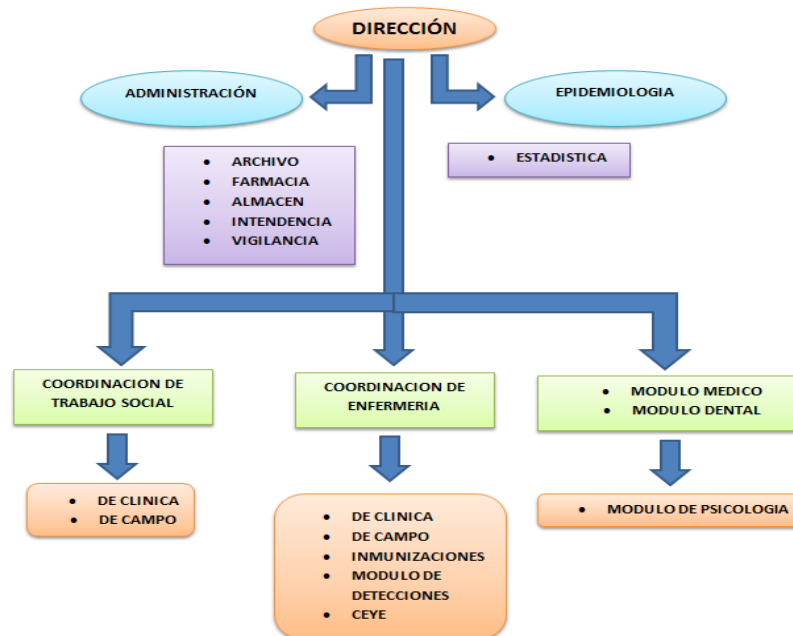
DIRECCIÓN

ADMINISTRACIÓN

EPIDEMIOLOGIA

- ARCHIVO
- FARMACIA
- ALMACEN
- INTENDENCIA
- VIGILANCIA

- ESTADISTICA

COORDINACION DE TRABAJO SOCIAL

COORDINACION DE ENFERMERIA

- MODULO MEDICO
- MODULO DENTAL

- DE CLINICA
- DE CAMPO

- DE CLINICA
- DE CAMPO
- INMUNIZACIONES
- MODULO DE DETECCIONES
- CEYE

- MODULO DE PSICOLOGIA